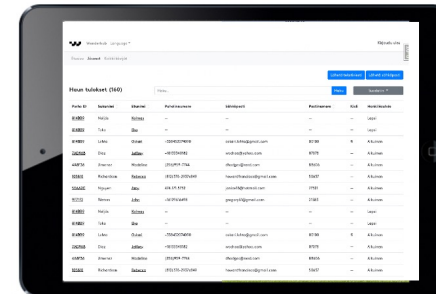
Wasteblock Language ▾

Kirjaudu ulos

Hakun tulokset (160)

Hae

Lähetä tekstiviesti

Lähetä sähköposti

| Potilas ID | Sukunimi | Etunimi | Puhelinnumero | Sähköposti | Postinumero | Sivu | Henkilötunnus |
|---|---|---|---|---|---|---|---|
| 854803 | Holllo | Holmes | -- | -- | -- | -- | Lapsi |
| 854803 | Toby | Sky | -- | -- | -- | -- | Lapsi |
| 814800 | Li-lee | Outsel | +358401234056 | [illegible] | 80780 | N | Aikuinen |
| 260968 | Ellis | Jalkkey | +4673754382 | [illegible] | 87575 | -- | Aikuinen |
| 648976 | Alvarnor | Madeline | (310)919-7746 | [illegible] | 89505 | -- | Aikuinen |
| 183665 | Richardson | Rebecca | (415)335-2001 | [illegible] | 33657 | -- | Aikuinen |
| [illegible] | Nguyen | Jiaru | 674.175.9758 | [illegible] | 77551 | -- | Aikuinen |
| 972113 | Nilsson | John | -1419-134694 | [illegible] | 21865 | -- | Aikuinen |
| 854803 | Holllo | Holmes | -- | -- | -- | -- | Lapsi |
| 854803 | Toby | Sky | -- | -- | -- | -- | Lapsi |
| 814800 | Li-lee | Outsel | +358401234056 | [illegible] | 80780 | N | Aikuinen |
| 260968 | Ellis | Jalkkey | +4673754382 | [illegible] | 87575 | -- | Aikuinen |
| 648976 | Alvarnor | Madeline | (310)919-7746 | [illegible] | 89505 | -- | Aikuinen |
| 183665 | Richardson | Rebecca | (415)335-2001 | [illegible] | 33657 | -- | Aikuinen |